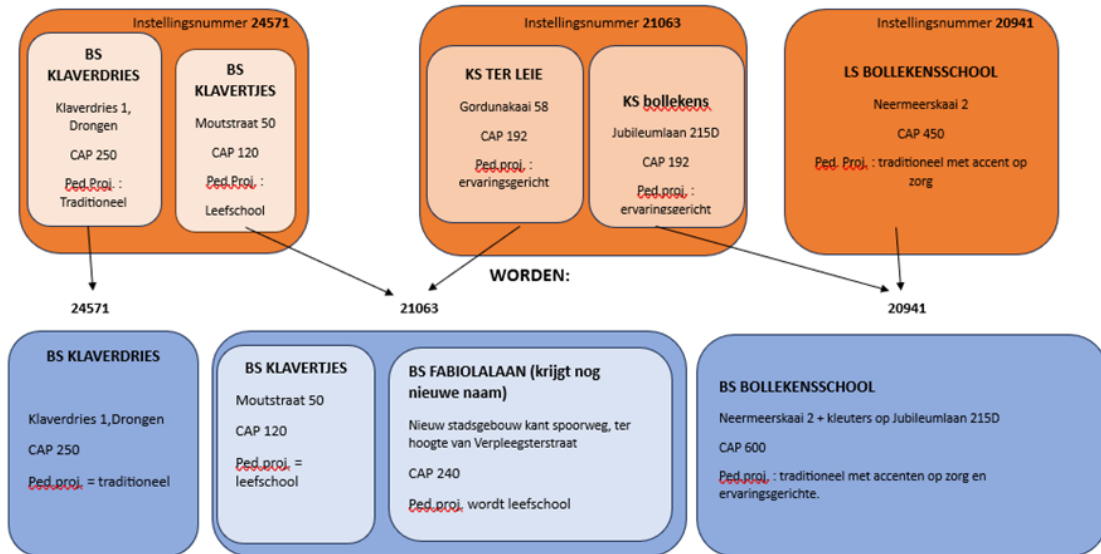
Instellingsnummer **24571**

BS KLAVERDRIES

Klaverdries 1, Drongen

CAP 250

Ped.Proj. : Traditioneel

BS KLAVERTJES

Moutstraat 50

CAP 120

Ped.Proj. : Leefschool

Instellingsnummer **21063**

KS TER LEIE

Gordunakaai 58

CAP 192

Ped.proj. : ervaringsgericht

KS bollekens

Jubileumlaan 215D

CAP 192

Ped.proj. : ervaringsgericht

Instellingsnummer **20941**

LS BOLLEKENSSCHOOL

Neermeerskaai 2

CAP 450

Ped. Proj. : traditioneel met accent op zorg

WORDEN:

24571

21063

20941

BS KLAVERDRIES

Klaverdries 1,Drongen

CAP 250

Ped.proj. = traditioneel

BS KLAVERTJES

Moutstraat 50

CAP 120

Ped.proj. = leefschool

BS FABIOLALAAN (krijgt nog nieuwe naam)

Nieuw stadsgebouw kant spoorweg, ter hoogte van Verpleegsterstraat

CAP 240

Ped.proj. wordt leefschool

BS BOLLEKENSSCHOOL

Neermeerskaai 2 + kleuters op Jubileumlaan 215D

CAP 600

Ped.proj. : traditioneel met accenten op zorg en ervaringsgerichte.